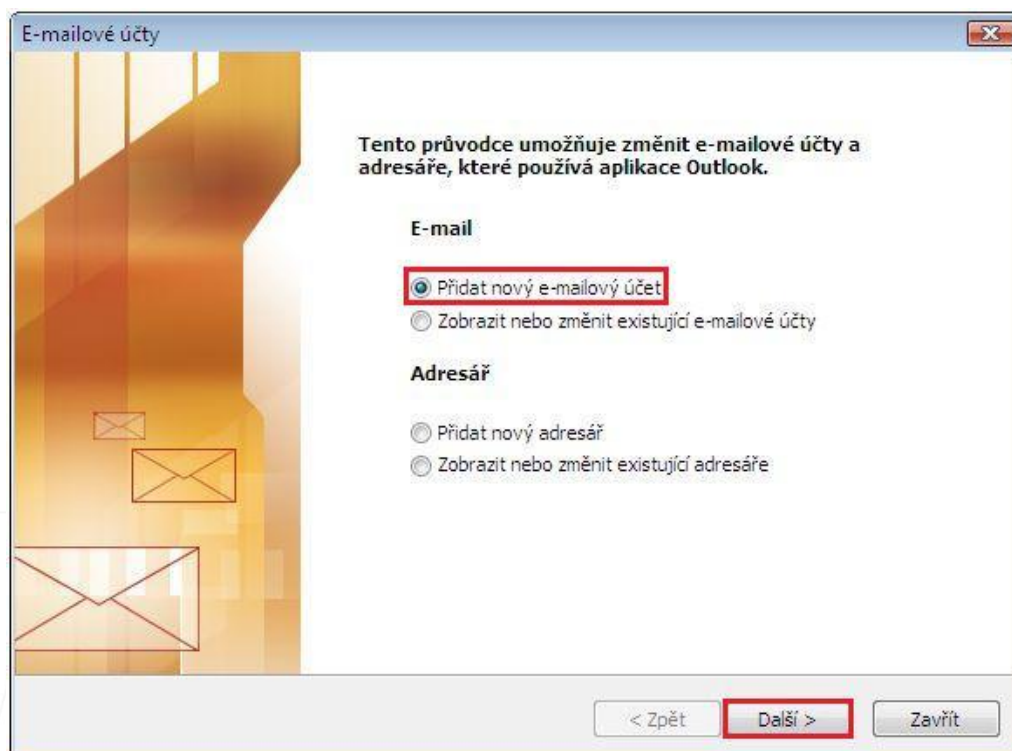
E-mailové účty

Tento průvodce umožňuje změnit e-mailové účty a adresáře, které používá aplikace Outlook.

E-mail

Přidat nový e-mailový účet

Zobrazit nebo změnit existující e-mailové účty

Adresář

Přidat nový adresář

Zobrazit nebo změnit existující adresáře

< Zpět

Další >

Zavřít